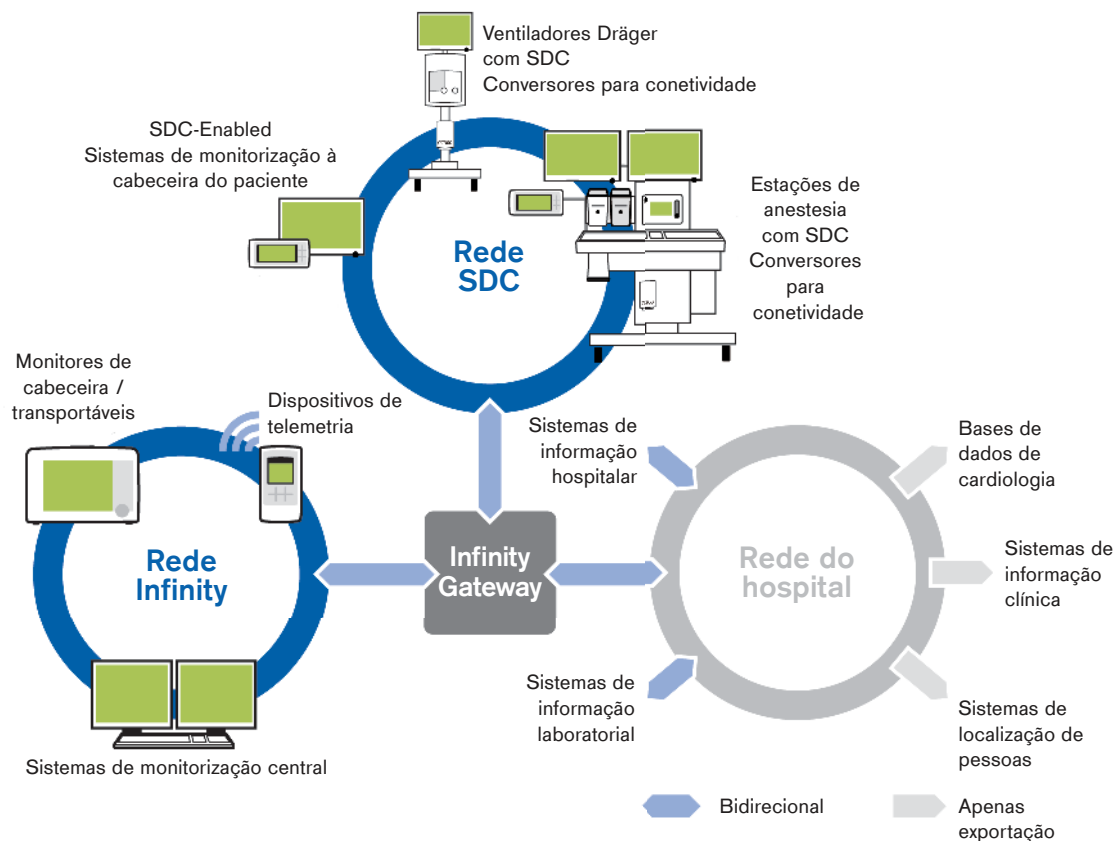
Ventiladores Dräger com SDC Conversores para conetividade

SDC-Enabled Sistemas de monitorização à cabeceira do paciente

Rede SDC

Estações de anestesia com SDC Conversores para conetividade

Monitores de cabeceira / transportáveis

Dispositivos de telemetria

Sistemas de informação hospitalar

Bases de dados de cardiologia

Rede Infinity

Infinity Gateway

Rede do hospital

Sistemas de informação clínica

Sistemas de informação laboratorial

Sistemas de localização de pessoas

Sistemas de monitorização central

Bidirecional

Apenas exportação